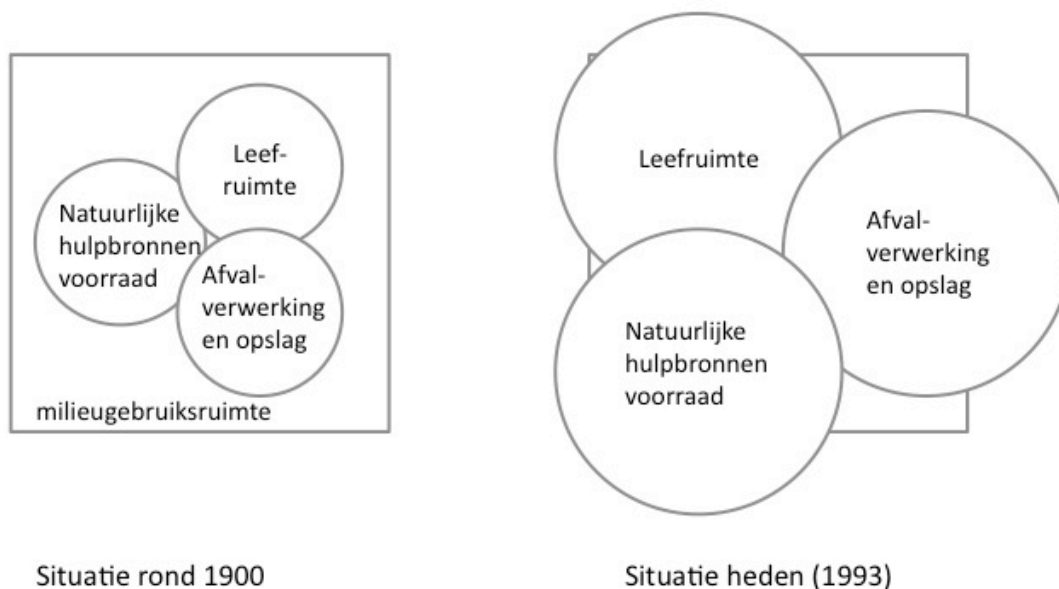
Leef-ruimte

Natuurlijke hulpbronnen voorraad

Afval-verwerking en opslag

milieugebruiksruimte

Leefruimte

Afval-verwerking en opslag

Natuurlijke hulpbronnen voorraad

Situatie rond 1900

Situatie heden (1993)